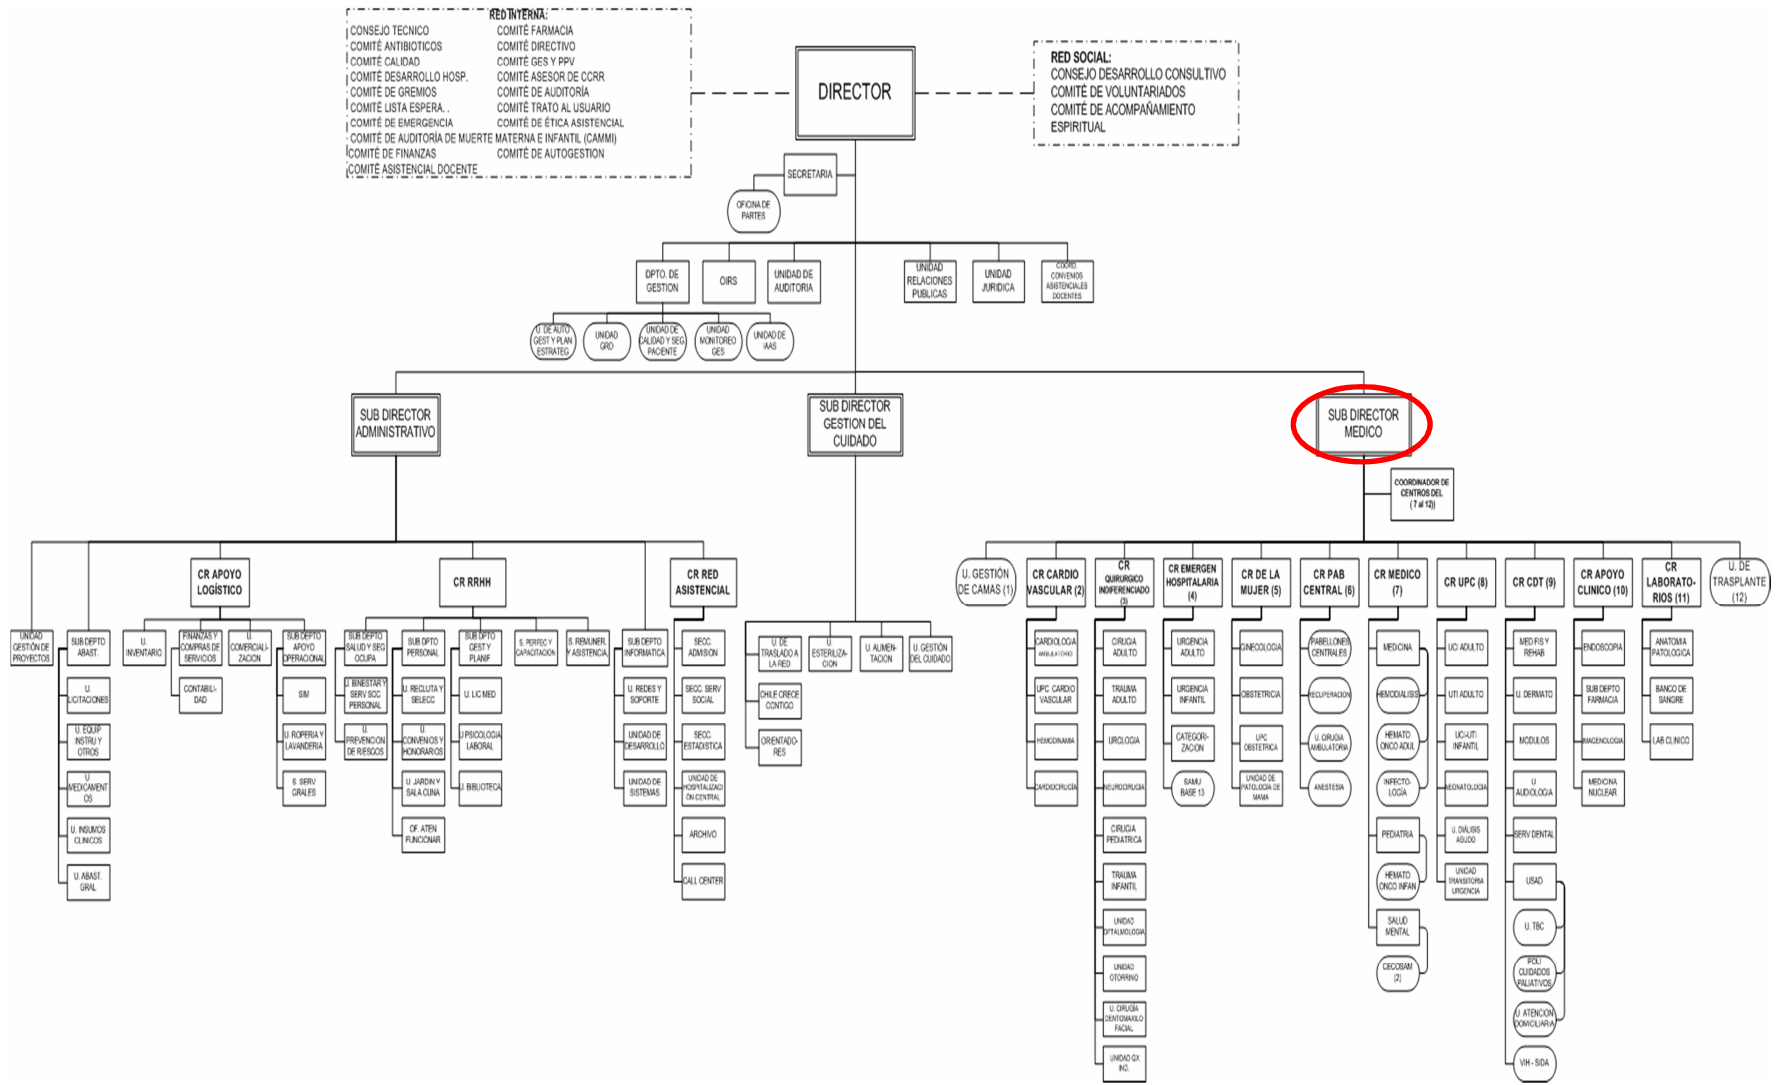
RED INTERNA:
CONSEJO TECNICO
COMITÉ ANTIBIOTICOS
COMITÉ CALIDAD
COMITÉ DESARROLLO HOSP.
COMITÉ DE GREMIOS
COMITÉ LISTA ESPERA..
COMITÉ DE EMERGENCIA
COMITÉ DE AUDITORÍA DE MUERTE MATERNA E INFANTIL (CAMMI)
COMITÉ DE FINANZAS
COMITÉ ASISTENCIAL DOCENTE
COMITÉ FARMACIA
COMITÉ DIRECTIVO
COMITÉ GES Y PPV
COMITÉ ASESOR DE CCRR
COMITÉ DE AUDITORÍA
COMITÉ TRATO AL USUARIO
COMITÉ DE ÉTICA ASISTENCIAL
COMITÉ DE AUTOGESTION

DIRECTOR

RED SOCIAL:
CONSEJO DESARROLLO CONSULTIVO
COMITÉ DE VOLUNTARIADOS
COMITÉ DE ACOMPAÑAMIENTO ESPIRITUAL

SECRETARIA
OFICINA DE PARTES

DPTO. DE GESTION
OIRS
UNIDAD DE AUDITORIA
UNIDAD RELACIONES PUBLICAS
UNIDAD JURIDICA
COORD CONVENIOS ASISTENCIALES DOCENTES

U. DE AUTO GEST Y PLAN ESTRATEG
UNIDAD GRD
UNIDAD DE CALIDAD Y SEG. PACIENTE
UNIDAD MONITOREO GES
UNIDAD DE IAAS

SUB DIRECTOR ADMINISTRATIVO
SUB DIRECTOR GESTION DEL CUIDADO
SUB DIRECTOR MEDICO

COORDINADOR DE CENTROS DEL (7 al 12)

UNIDAD GESTIÓN DE PROYECTOS
SUB DEPTO ABAST.
U. LICITACIONES
U. EQUIP INSTRU Y OTROS
U. MEDICAMENTOS
U. INSUMOS CLINICOS
U. ABAST. GRAL
CR APOYO LOGÍSTICO
U. INVENTARIO
FINANZAS Y COMPRAS DE SERVICIOS
CONTABILIDAD
U. COMERCIALIZACION
SUB DEPTO APOYO OPERACIONAL
SIM
U. ROPERIA Y LAVANDERIA
S. SERV GRALES
CR RRHH
SUB DEPTO SALUD Y SEG OCUPA
U. BINESTAR Y SERV SOC PERSONAL
U. PREVENCION DE RIESGOS
SUB DPTO PERSONAL
U. RECLUTA Y SELECC
U. CONVENIOS Y HONORARIOS
U. JARDIN Y SALA CUNA
OF. ATEN FUNCIONAR
SUB DPTO GEST Y PLANIF
U. LIC MED
U PSICOLOGIA LABORAL
U BIBLIOTECA
S. PERFECC Y CAPACITACION
S. REMUNER. Y ASISTENCIA
SUB DEPTO INFORMATICA
U. REDES Y SOPORTE
UNIDAD DE DESARROLLO
UNIDAD DE SISTEMAS
CR RED ASISTENCIAL
SECC. ADMISION
SECC. SERV SOCIAL
SECC. ESTADISTICA
UNIDAD DE HOSPITALIZACION CENTRAL
ARCHIVO
CALL CENTER

U. DE TRASLADO A LA RED
CHILE CRECE CONTIGO
ORIENTADORES
U. ESTERILIZACION
U. ALIMENTACION
U. GESTIÓN DEL CUIDADO

U. GESTIÓN DE CAMAS (1)
CR CARDIO VASCULAR (2)
CARDIOLOGIA AMBULATORIO
UPC CARDIO VASCULAR
HEMODINAMIA
CARDIOCIRUGIA
CR QUIRURGICO INDIFERENCIADO (3)
CIRUGIA ADULTO
TRAUMA ADULTO
UROLOGIA
NEUROCIRUGIA
CIRUGIA PEDIATRICA
TRAUMA INFANTIL
UNIDAD OFTALMOLOGIA
UNIDAD OTORRINO
U. CIRUGIA DENTOMAXILO FACIAL
UNIDAD QX INC.
CR EMERGEN HOSPITALARIA (4)
URGENCIA ADULTO
URGENCIA INFANTIL
CATEGORIZACION
SAMU BASE 13
CR DE LA MUJER (5)
GINECOLOGIA
OBSTETRICIA
UPC OBSTETRICA
UNIDAD DE PATOLOGIA DE MAMA
CR PAB CENTRAL (6)
PABELLONES CENTRALES
RECUPERACION
U. CIRUGIA AMBULATORIA
ANESTESIA
CR MEDICO (7)
MEDICINA
HEMODIALISIS
HEMATO ONCO ADUL
INFECTOLOGÍA
PEDIATRIA
HEMATO ONCO INFAN
SALUD MENTAL
CECOSAM (2)
CR UPC (8)
UCI ADULTO
UTI ADULTO
UCI-UTI INFANTIL
NEONATOLOGIA
U. DIALISIS AGUDO
UNIDAD TRANSITORIA URGENCIA
CR CDT (9)
MED FIS Y REHAB
U. DERMATO
MODULOS
U. AUDIOLOGIA
SERV DENTAL
USAD
U. TBC
POLI CUIDADOS PALIATIVOS
U. ATENCION DOMICILIARIA
VIH - SIDA
CR APOYO CLINICO (10)
ENDOSCOPIA
SUB DEPTO FARMACIA
IMAGENOLOGIA
MEDICINA NUCLEAR
CR LABORATORIOS (11)
ANATOMIA PATOLOGICA
BANCO DE SANGRE
LAB CLINICO
U. DE TRASPLANTE (12)